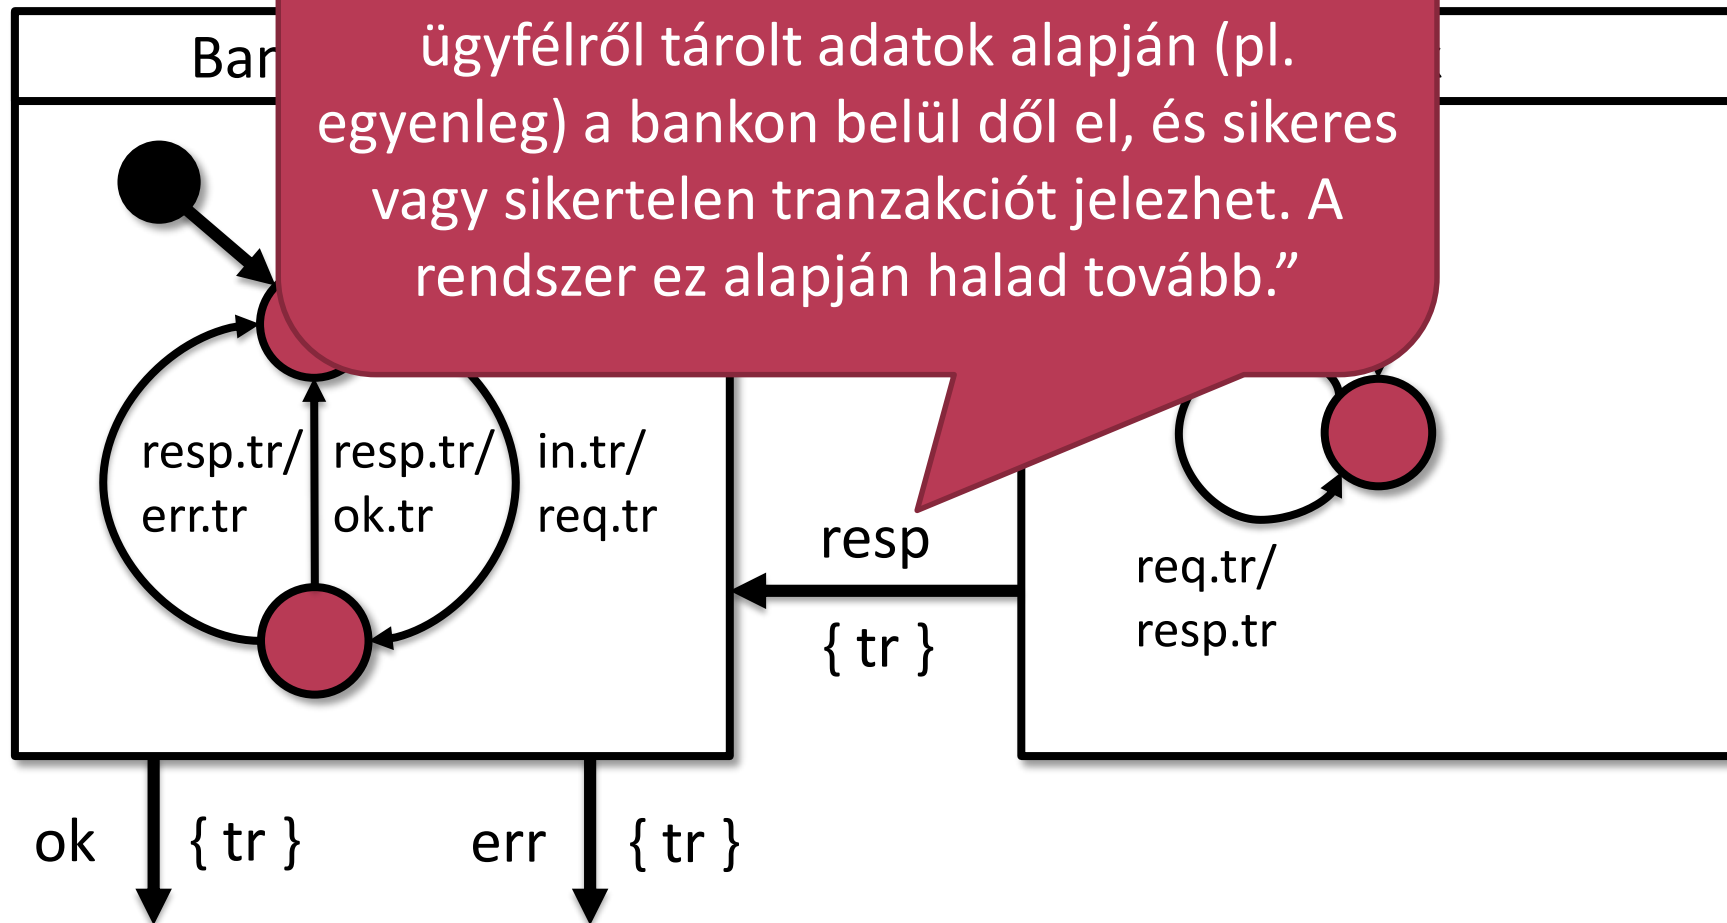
Bar

ügyfélről tárolt adatok alapján (pl. egyenleg) a bankon belül dől el, és sikeres vagy sikertelen tranzakciót jelezhet. A rendszer ez alapján halad tovább.”

resp.tr/ err.tr

resp.tr/ ok.tr

in.tr/ req.tr

resp

{ tr }

req.tr/ resp.tr

ok

{ tr }

err

{ tr }